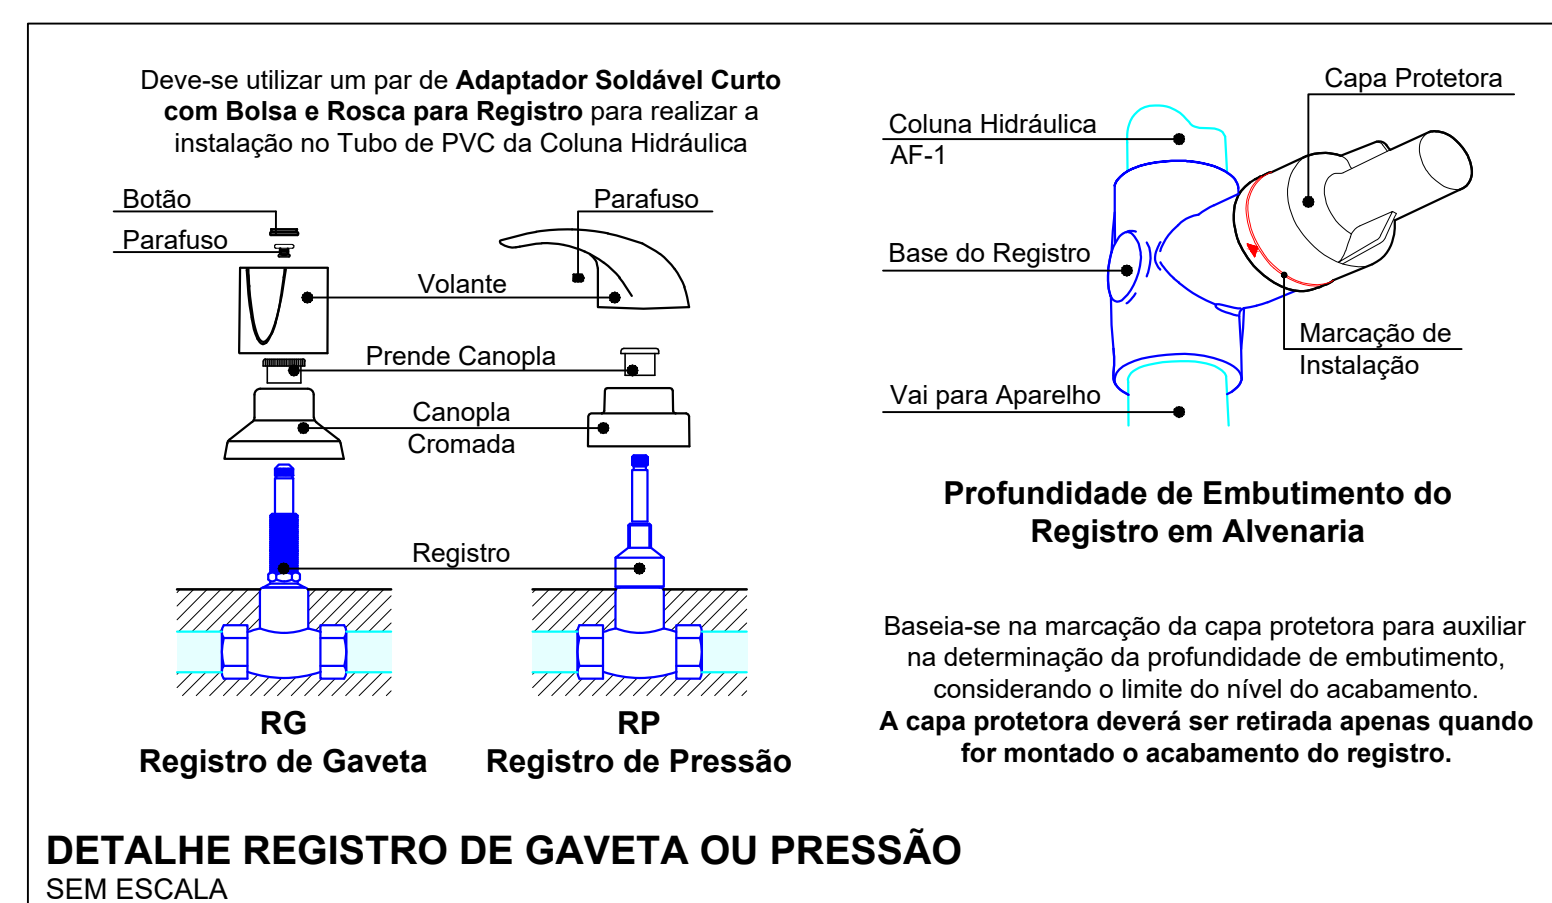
Deve-se utilizar um par de **Adaptador Soldável Curto com Bolsa e Rosca para Registro** para realizar a instalação no Tubo de PVC da Coluna Hidráulica

Botão

Parafuso

Parafuso

Volante

Prende Canopla

Canopla Cromada

Registro

RG
Registro de Gaveta

RP
Registro de Pressão

Capa Protetora

Coluna Hidráulica AF-1

Base do Registro

Marcação de Instalação

Vai para Aparelho

Profundidade de Embutimento do Registro em Alvenaria

Baseia-se na marcação da capa protetora para auxiliar na determinação da profundidade de embutimento, considerando o limite do nível do acabamento.
**A capa protetora deverá ser retirada apenas quando for montado o acabamento do registro.**

DETALHE REGISTRO DE GAVETA OU PRESSÃO
SEM ESCALA